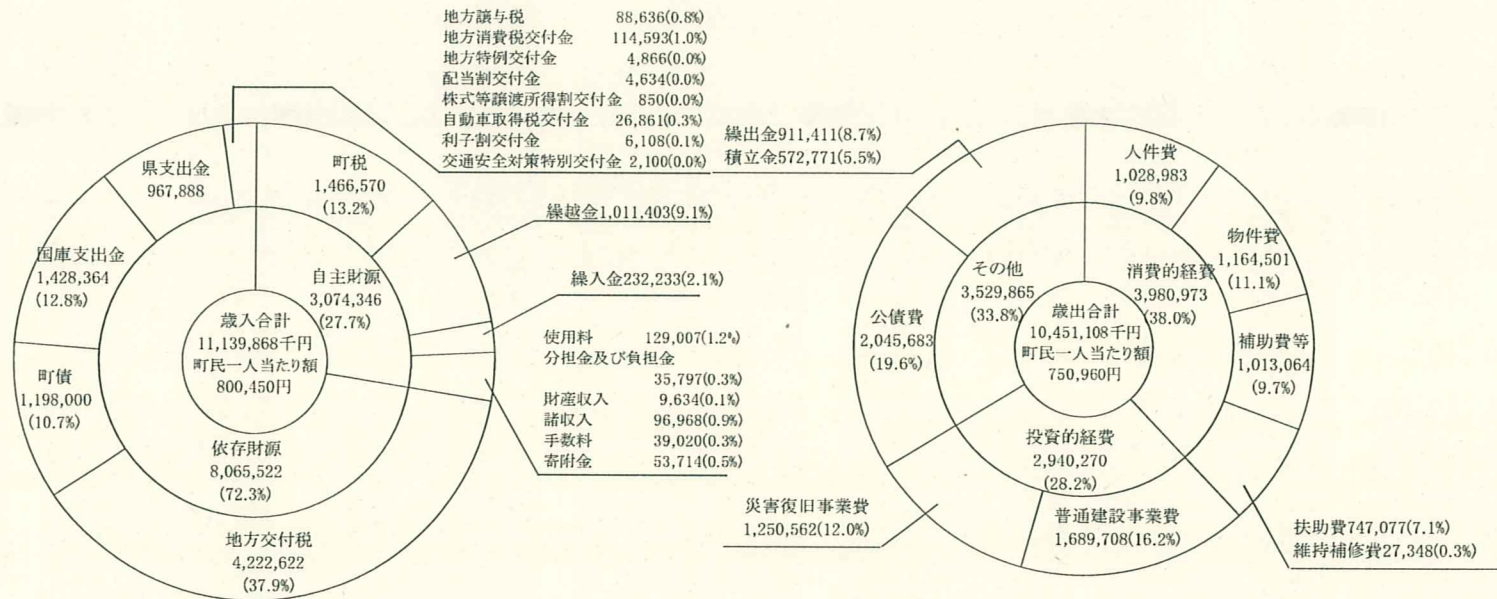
地方譲与税 88,636(0.8%)
地方消費税交付金 114,593(1.0%)
地方特例交付金 4,866(0.0%)
配当割交付金 4,634(0.0%)
株式等譲渡所得割交付金 850(0.0%)
自動車取得税交付金 26,861(0.3%)
利子割交付金 6,108(0.1%)
交通安全対策特別交付金 2,100(0.0%)

県支出金
967,888

町税
1,466,570
(13.2%)

繰越金1,011,403(9.1%)

国庫支出金
1,428,364
(12.8%)

自主財源
3,074,346
(27.7%)

繰入金232,233(2.1%)

歳入合計
11,139,868千円
町民一人当たり額
800,450円

使用料 129,007(1.2%)
分担金及び負担金
35,797(0.3%)
財産収入 9,634(0.1%)
諸収入 96,968(0.9%)
手数料 39,020(0.3%)
寄附金 53,714(0.5%)

町債
1,198,000
(10.7%)

依存財源
8,065,522
(72.3%)

地方交付税
4,222,622
(37.9%)

繰出金911,411(8.7%)
積立金572,771(5.5%)

人件費
1,028,983
(9.8%)

物件費
1,164,501
(11.1%)

その他
3,529,865
(33.8%)

消費的経費
3,980,973
(38.0%)

公債費
2,045,683
(19.6%)

歳出合計
10,451,108千円
町民一人当たり額
750,960円

補助費等
1,013,064
(9.7%)

投資的経費
2,940,270
(28.2%)

災害復旧事業費
1,250,562(12.0%)

普通建設事業費
1,689,708(16.2%)

扶助費747,077(7.1%)
維持補修費27,348(0.3%)